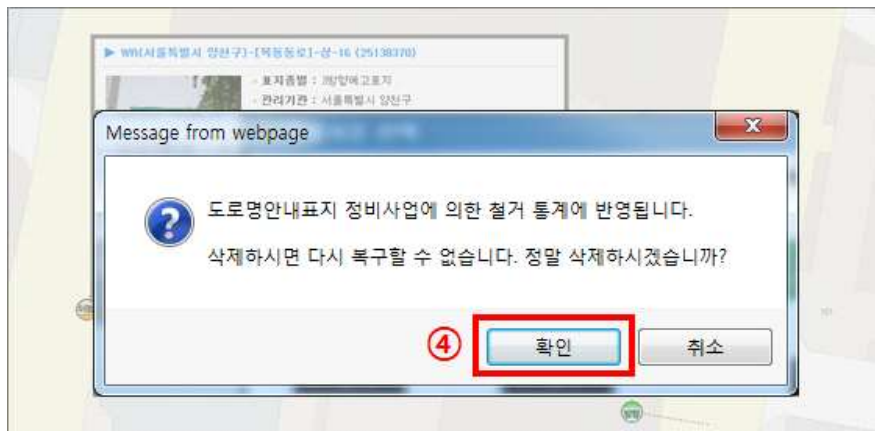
▶ W8(서울특별시 양천구)-[목동동로]-상-16 (25138370)

· 표지종별 : 과양예고표지
· 관리기관 : 서울특별시 양천구

Message from webpage

도로명안내표지 정비사업에 의한 철거 통계에 반영됩니다.

삭제하시면 다시 복구할 수 없습니다. 정말 삭제하시겠습니까?

④

확인

취소